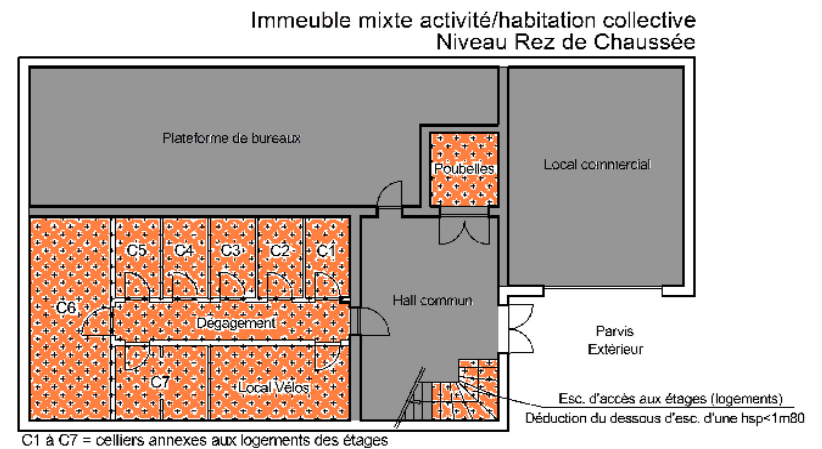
Immeuble mixte activité/habitation collective
Niveau Rez de Chaussée

Plateforme de bureaux

Poubelles

Local commercial

C5
C4
C3
C2
C1

C6

Dégagement

Hall commun

Parvis
Extérieur

C7

Local Vélos

Esc. d'accès aux étages (logements)
Déduction du dessous d'esc. d'une hsp<1m80

C1 à C7 = celliers annexes aux logements des étages